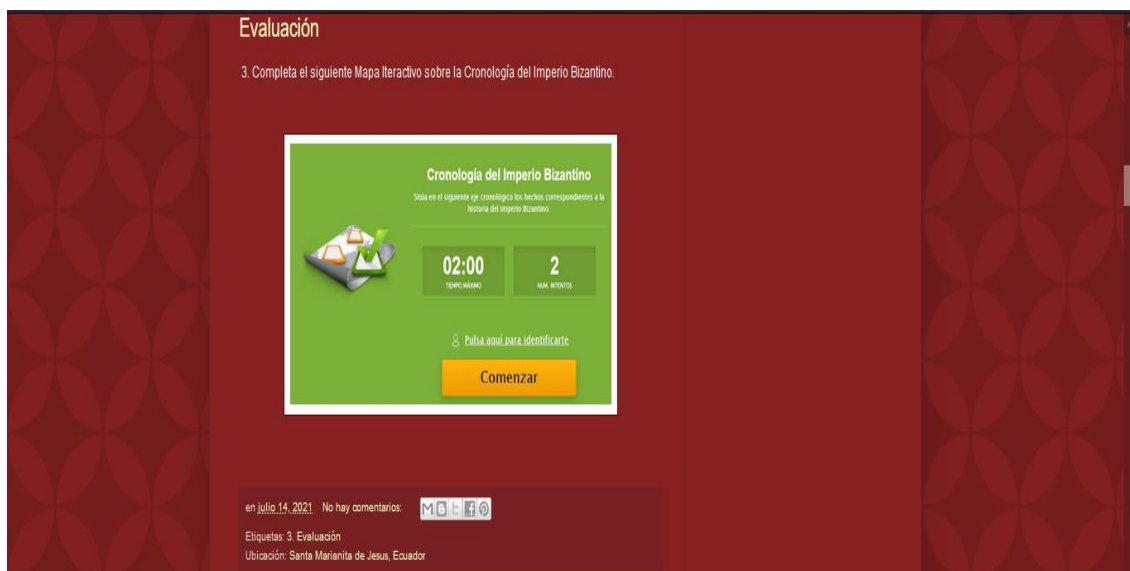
Evaluación

3. Completa el siguiente Mapa Iteractivo sobre la Cronología del Imperio Bizantino.

Cronología del Imperio Bizantino

Sitúa en el siguiente eje cronológico los hechos correspondientes a la historia del Imperio Bizantino.

02:00
TIEMPO MÁXIMO

2
NUM. INTENTOS

Pulsa aquí para identificarte

Comenzar

en julio 14, 2021 No hay comentarios:

Etiquetas: 3. Evaluación
Ubicación: Santa Marianita de Jesus, Ecuador